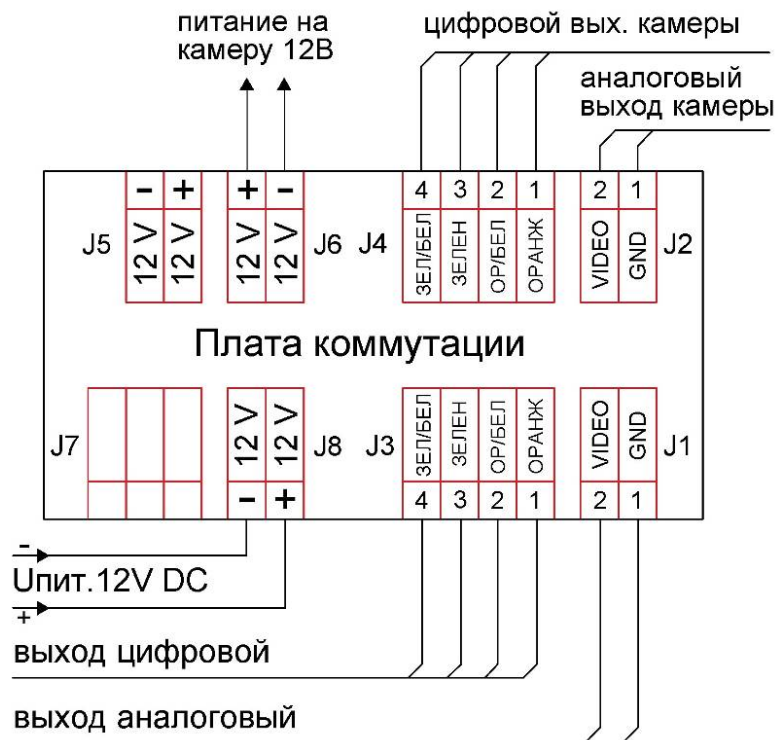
питание на камеру 12В

цифровой вых. камеры

аналоговый выход камеры

J5
- +
12 V 12 V

+ -
12 V 12 V
J6

J4
4 3 2 1
ЗЕЛ/БЕЛ ЗЕЛЕН ОР/БЕЛ ОРАНЖ

2 1
VIDEO GND
J2

Плата коммутации

J7

12 V 12 V
- +
J8

J3
ЗЕЛ/БЕЛ ЗЕЛЕН ОР/БЕЛ ОРАНЖ
4 3 2 1

VIDEO GND
2 1
J1

-
Uпит.12V DC
+

выход цифровой

выход аналоговый